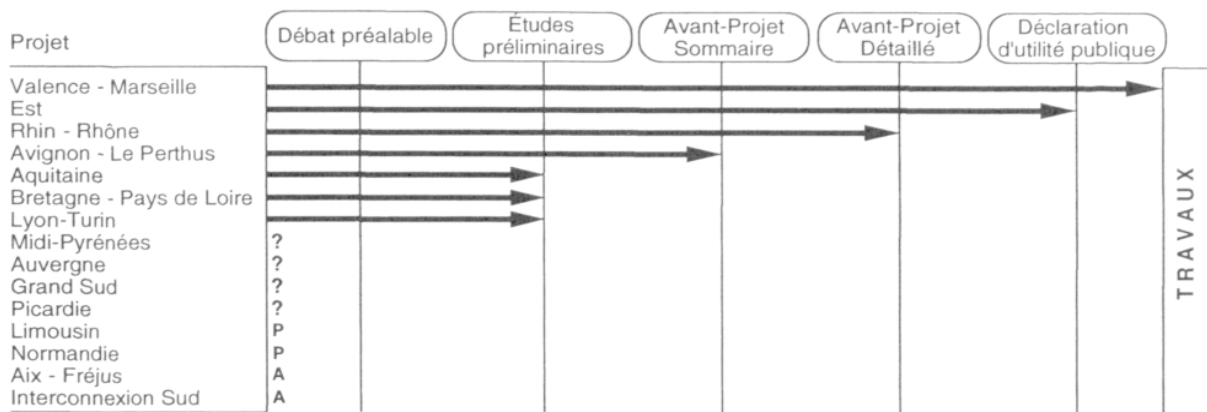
| Projet | Débat préalable | Études préliminaires | Avant-Projet Sommaire | Avant-Projet Détaillé | Déclaration d'utilité publique | TRAVAUX |
|---|---|---|---|---|---|---|
| Valence - Marseille | | | | | | |
| Est | | | | | | |
| Rhin - Rhône | | | | | | |
| Avignon - Le Perthus | | | | | | |
| Aquitaine | | | | | | |
| Bretagne - Pays de Loire | | | | | | |
| Lyon-Turin | | | | | | |
| Midi-Pyrénées | ? | | | | | |
| Auvergne | ? | | | | | |
| Grand Sud | ? | | | | | |
| Picardie | ? | | | | | |
| Limousin | P | | | | | |
| Normandie | P | | | | | |
| Aix - Fréjus | A | | | | | |
| Interconnexion Sud | A | | | | | |